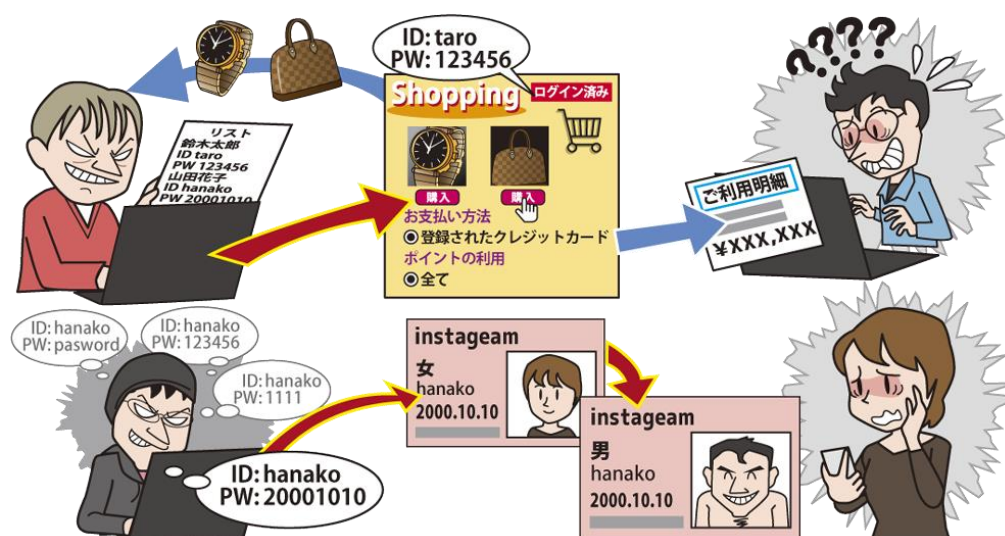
ID: taro
PW: 123456

Shopping
ログイン済み

リスト
鈴木太郎
ID taro
PW 123456
山田花子
ID hanako
PW 20001010

購入
購入

お支払い方法
◉登録されたクレジットカード
ポイントの利用
◉全て

???

ご利用明細
¥XXX,XXX

ID: hanako
PW: pasword

ID: hanako
PW: 123456

ID: hanako
PW: 1111

ID: hanako
PW: 20001010

instageam
女
hanako
2000.10.10

instageam
男
hanako
2000.10.10